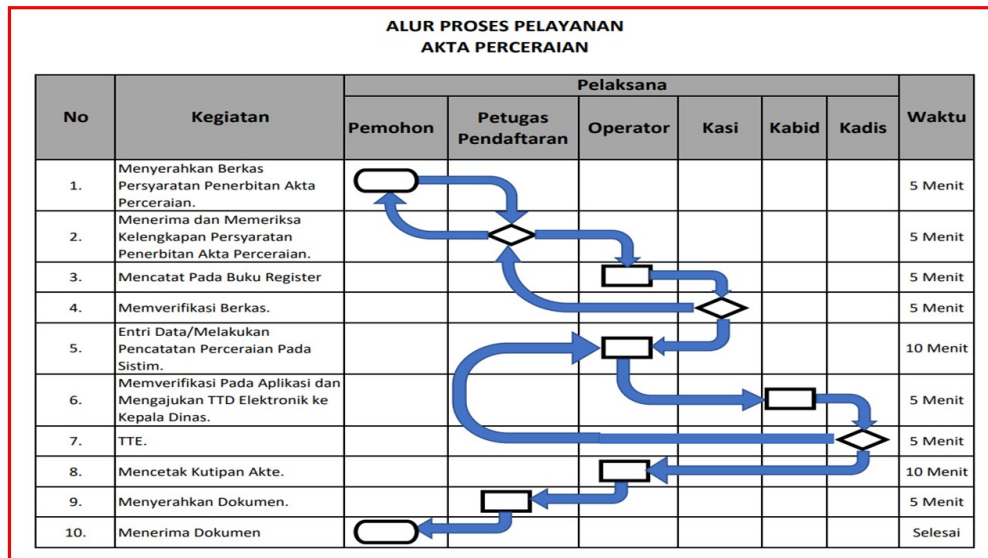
ALUR PROSES PELAYANAN
AKTA PERCERAIAN

| No | Kegiatan | Pemohon | Petugas Pendaftaran | Operator | Kasi | Kabid | Kadis | Waktu |
|---|---|---|---|---|---|---|---|---|
| | | Pelaksana | | | | | | |
| 1. | Menyerahkan Berkas Persyaratan Penerbitan Akta Perceraian. | | | | | | | 5 Menit |
| 2. | Menerima dan Memeriksa Kelengkapan Persyaratan Penerbitan Akta Perceraian. | | | | | | | 5 Menit |
| 3. | Mencatat Pada Buku Register | | | | | | | 5 Menit |
| 4. | Memverifikasi Berkas. | | | | | | | 5 Menit |
| 5. | Entri Data/Melakukan Pencatatan Perceraian Pada Sistim. | | | | | | | 10 Menit |
| 6. | Memverifikasi Pada Aplikasi dan Mengajukan TTD Elektronik ke Kepala Dinas. | | | | | | | 5 Menit |
| 7. | TTE. | | | | | | | 5 Menit |
| 8. | Mencetak Kutipan Akte. | | | | | | | 10 Menit |
| 9. | Menyerahkan Dokumen. | | | | | | | 5 Menit |
| 10. | Menerima Dokumen | | | | | | | Selesai |